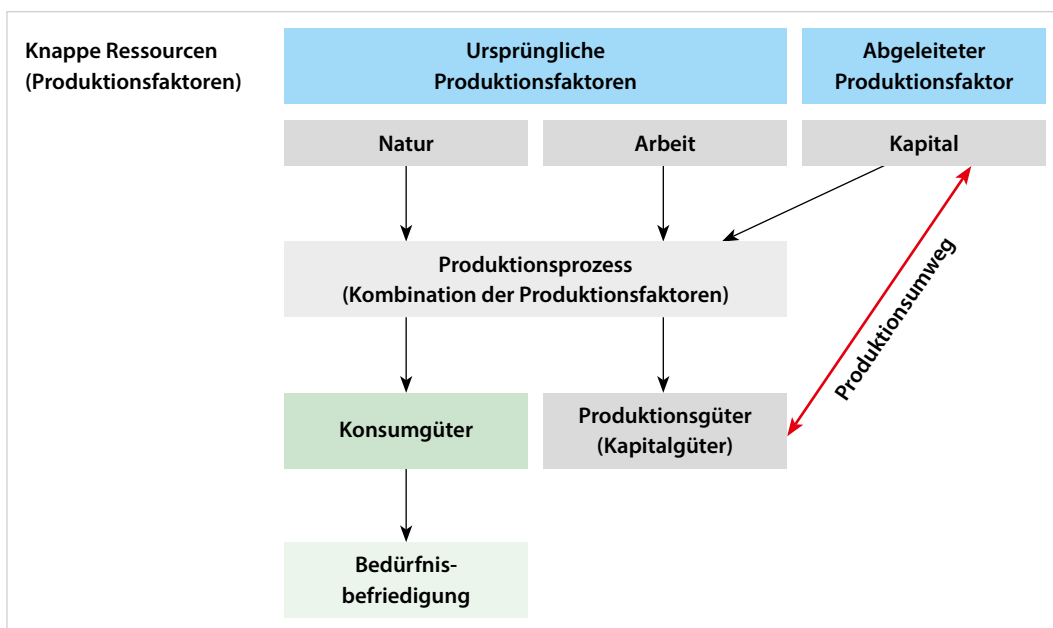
Knappe Ressourcen (Produktionsfaktoren)

Ursprüngliche Produktionsfaktoren

Abgeleiteter Produktionsfaktor

Natur

Arbeit

Kapital

Produktionsprozess (Kombination der Produktionsfaktoren)

Produktionsumweg

Konsumgüter

Produktionsgüter (Kapitalgüter)

Bedürfnisbefriedigung